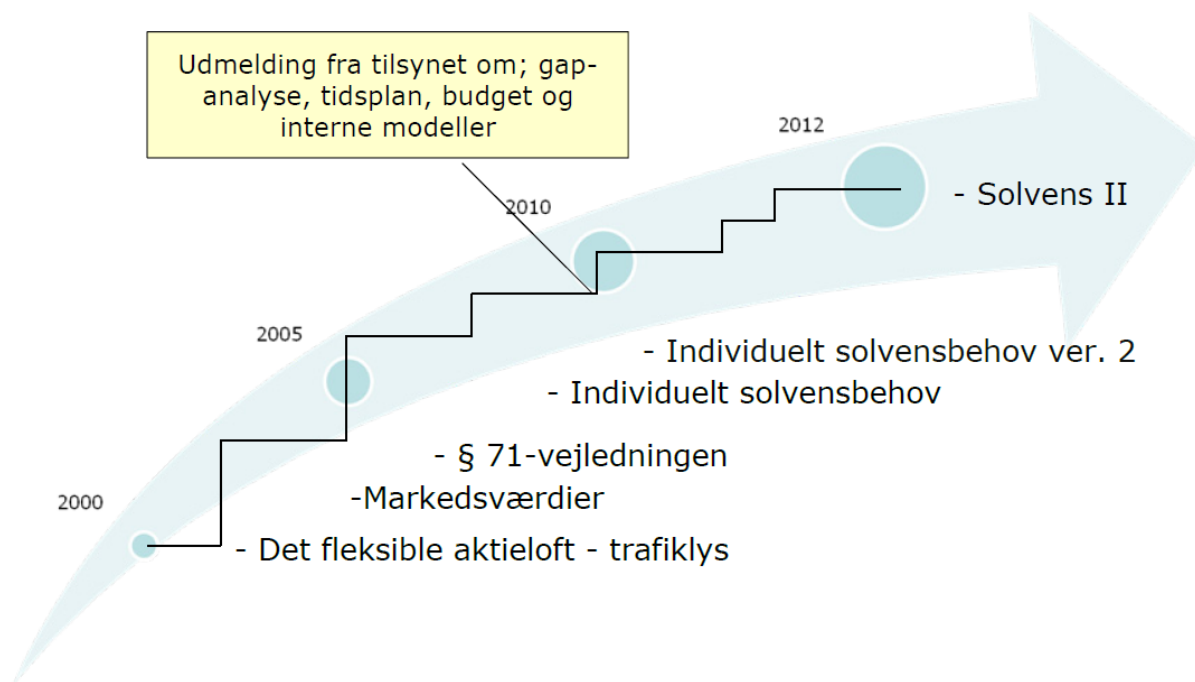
Udmelding fra tilsynet om; gap-analyse, tidsplan, budget og interne modeller

2012

- Solvens II

2010

2005

- Individuelt solvensbehov ver. 2

- Individuelt solvensbehov

- § 71-vejledningen

-Markedsværdier

2000

- Det fleksible aktieloft - trafiklys